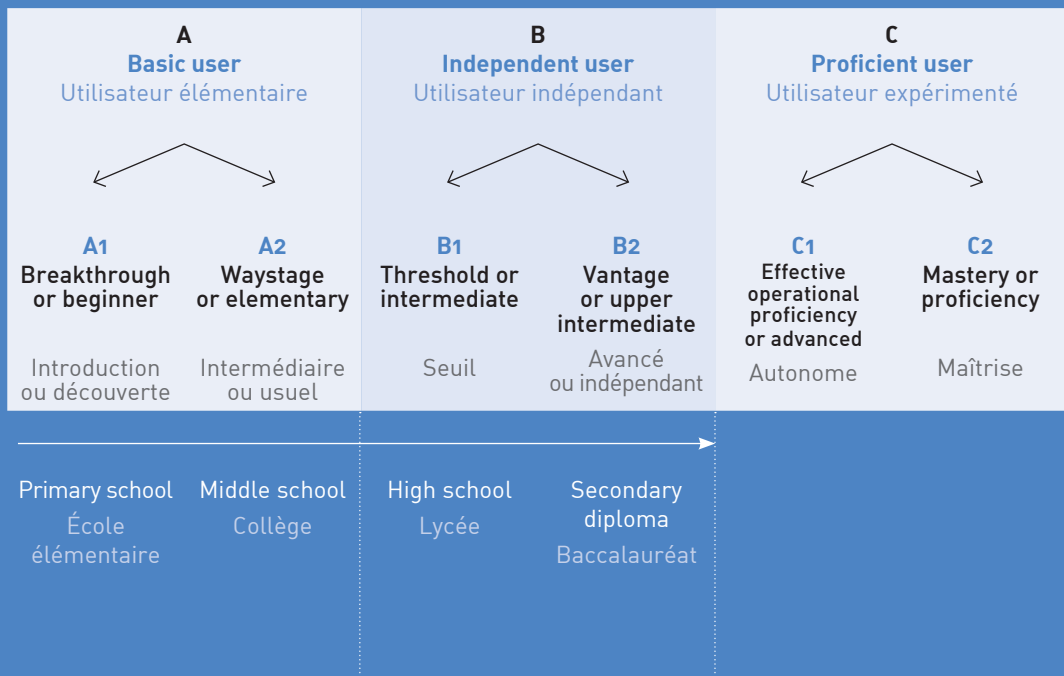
A
Basic user
Utilisateur élémentaire

B
Independent user
Utilisateur indépendant

C
Proficient user
Utilisateur expérimenté

A1
Breakthrough or beginner
Introduction ou découverte

A2
Waystage or elementary
Intermédiaire ou usuel

B1
Threshold or intermediate
Seuil

B2
Vantage or upper intermediate
Avancé ou indépendant

C1
Effective operational proficiency or advanced
Autonome

C2
Mastery or proficiency
Maîtrise

Primary school
École élémentaire

Middle school
Collège

High school
Lycée

Secondary diploma
Baccalauréat